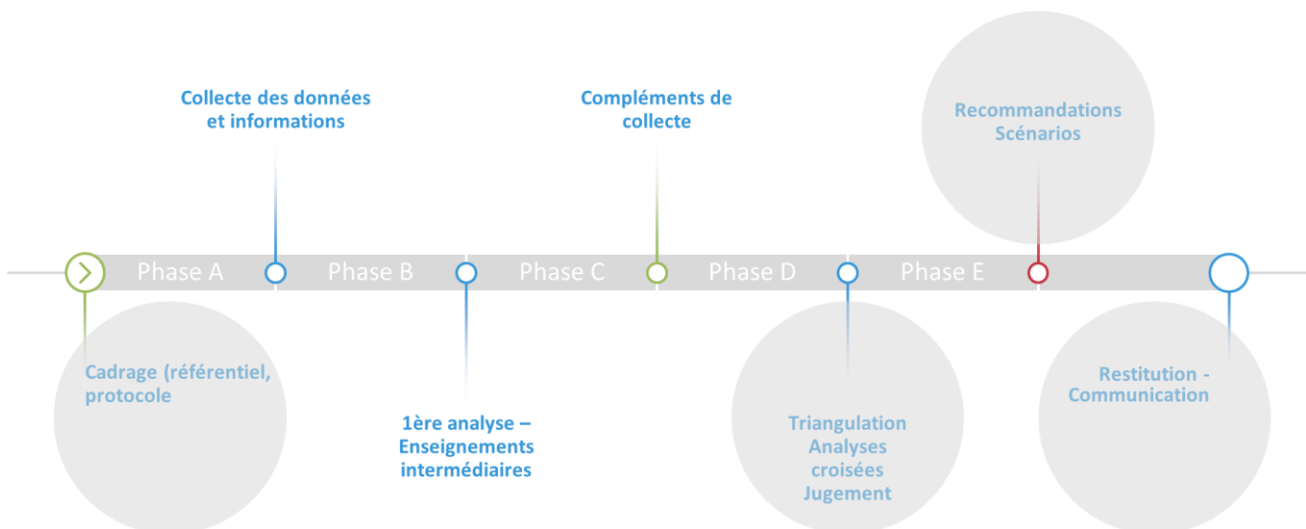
Collecte des données et informations

Compléments de collecte

Recommandations Scénarios

Phase A

Phase B

Phase C

Phase D

Phase E

Cadrage (référentiel, protocole

1ère analyse – Enseignements intermédiaires

Triangulation Analyses croisées Jugement

Restitution - Communication